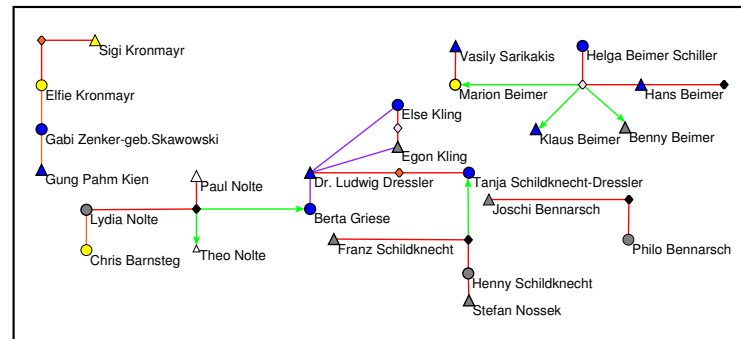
Sigi Kronmayr
Elfie Kronmayr
Gabi Zenker-geb.Skawowski
Gung Pahm Kien
Paul Nolte
Lydia Nolte
Chris Barnsteg
Theo Nolte
Else Kling
Egon Kling
Dr. Ludwig Dressler
Berta Griese
Tanja Schildknecht-Dressler
Joschi Bennarsch
Philo Bennarsch
Franz Schildknecht
Henny Schildknecht
Stefan Nossek
Vasily Sarikakis
Helga Beimer Schiller
Marion Beimer
Hans Beimer
Klaus Beimer
Benny Beimer